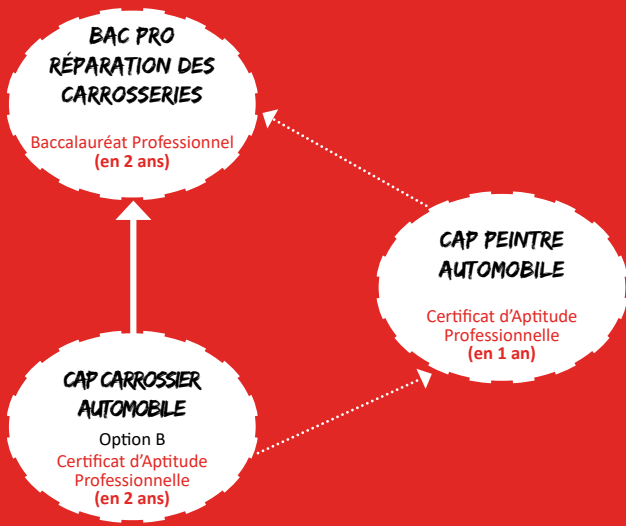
BAC PRO
RÉPARATION DES
CARROSSERIES

Baccalauréat Professionnel
(en 2 ans)

CAP PEINTRE
AUTOMOBILE

Certificat d'Aptitude
Professionnelle
(en 1 an)

CAP CARROSSIER
AUTOMOBILE

Option B
Certificat d'Aptitude
Professionnelle
(en 2 ans)